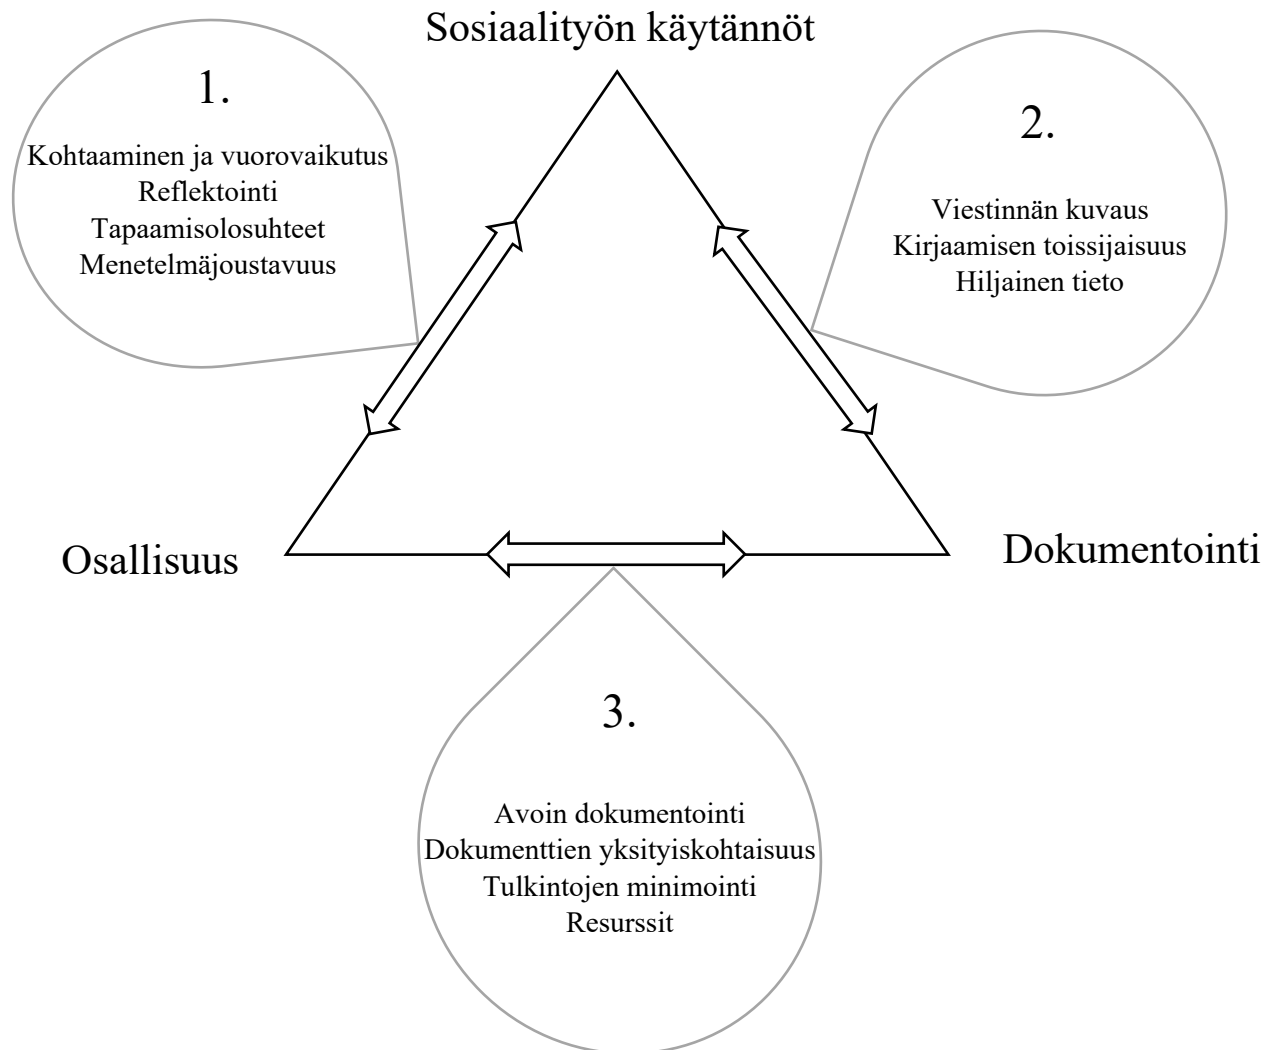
Sosiaalityön käytännöt

1.

Kohtaaminen ja vuorovaikutus
Reflektointi
Tapaamisolosuhteet
Menetelmäjoustavuus

2.

Viestinnän kuvaus
Kirjaamisen toissijaisuus
Hiljainen tieto

Osallisuus

Dokumentointi

3.

Avoin dokumentointi
Dokumenttien yksityiskohtaisuus
Tulkintojen minimointi
Resurssit